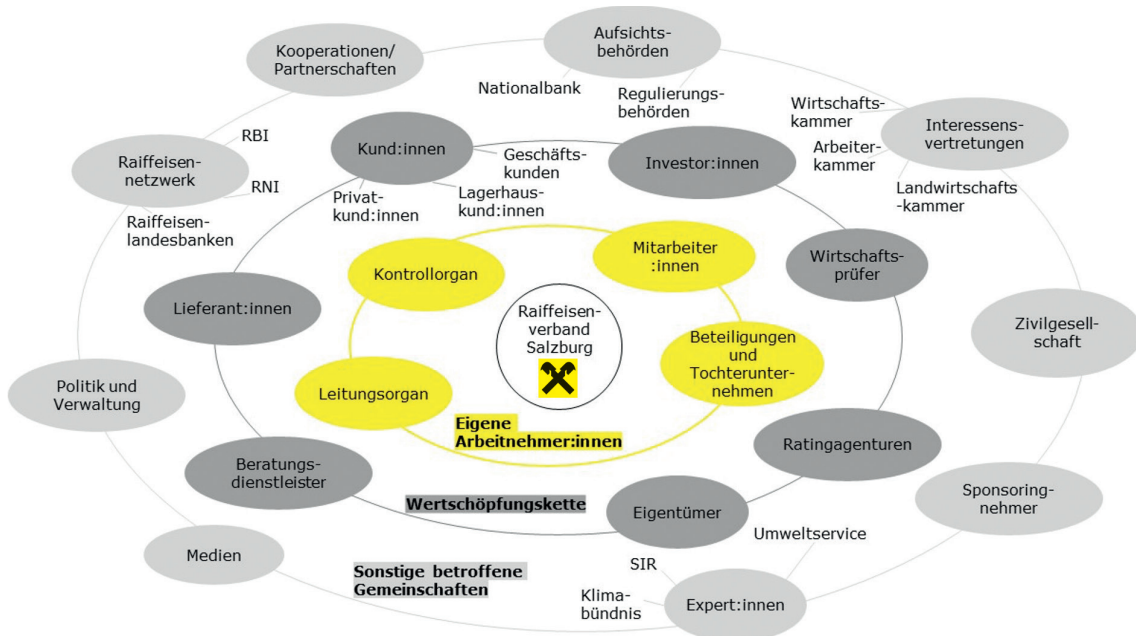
Kooperationen/
Partnerschaften

Aufsichts-
behörden

Nationalbank

Regulierungs-
behörden

Wirtschafts-
kammer

Interessens-
vertretungen

Arbeiter-
kammer

Landwirtschafts
-kammer

RBI

Raiffeisen-
netzwerk

RNI

Raiffeisen-
landesbanken

Kund:innen

Geschäfts-
kunden

Privat-
kund:innen

Lagerhaus-
kund:innen

Investor:innen

Wirtschafts-
prüfer

Zivilgesell-
schaft

Kontrollorgan

Mitarbeiter
:innen

Raiffeisen-
verband
Salzburg

Lieferant:innen

Beteiligungen
und
Tochterunter-
nehmen

Politik und
Verwaltung

Leitungsorgan

Eigene
Arbeitnehmer:innen

Ratingagenturen

Beratungs-
dienstleister

Wertschöpfungskette

Eigentümer

Sponsoring-
nehmer

Umweltservice

Medien

SIR

Sonstige betroffene
Gemeinschaften

Klima-
bündnis

Expert:innen